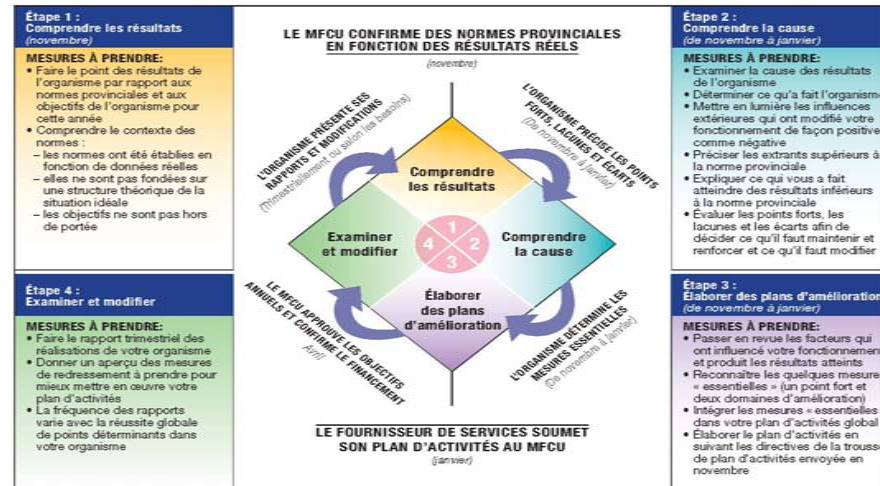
Étape 1 :
Comprendre les résultats
(novembre)

MESURES À PRENDRE:
• Faire le point des résultats de l'organisme par rapport aux normes provinciales et aux objectifs de l'organisme pour cette année
• Comprendre le contexte des normes :
- les normes ont été établies en fonction de données réelles
- elles ne sont pas fondées sur une structure théorique de la situation idéale
- les objectifs ne sont pas hors de portée

Étape 4 :
Examiner et modifier

MESURES À PRENDRE:
• Faire le rapport trimestriel des réalisations de votre organisme
• Donner un aperçu des mesures de redressement à prendre pour mieux mettre en œuvre votre plan d'activités
• La fréquence des rapports varie avec la réussite globale de points déterminants dans votre organisme

LE MFCU CONFIRME DES NORMES PROVINCIALES EN FONCTION DES RÉSULTATS RÉELS
(novembre)

L'ORGANISME PRÉSENTE SES RAPPORTS ET MODIFICATIONS
(Trimestriellement ou selon les besoins)

L'ORGANISME PRÉCISE LES POINTS FORTS, LACUNES ET ÉCARTS
(De novembre à janvier)

Comprendre les résultats

Examiner et modifier

Comprendre la cause

Élaborer des plans d'amélioration

1 2 3 4

LE MFCU APPROUVE LES OBJECTIFS ANNUELS ET CONFIRME LE FINANCEMENT
Avril

L'ORGANISME DÉTERMINE LES MESURES ESSENTIELLES
(De novembre à janvier)

LE FOURNISSEUR DE SERVICES SOUMET SON PLAN D'ACTIVITÉS AU MFCU
(janvier)

Étape 2 :
Comprendre la cause
(de novembre à janvier)

MESURES À PRENDRE:
• Examiner la cause des résultats de l'organisme
• Déterminer ce qu'a fait l'organisme
• Mettre en lumière les influences extérieures qui ont modifié votre fonctionnement de façon positive comme négative
• Préciser les extrants supérieurs à la norme provinciale
• Expliquer ce qui vous a fait atteindre des résultats inférieurs à la norme provinciale
• Évaluer les points forts, les lacunes et les écarts afin de décider ce qu'il faut maintenir et renforcer et ce qu'il faut modifier

Étape 3 :
Élaborer des plans d'amélioration
(de novembre à janvier)

MESURES À PRENDRE:
• Passer en revue les facteurs qui ont influencé votre fonctionnement et produit les résultats atteints
• Reconnaître les quelques mesures « essentielles » (un point fort et deux domaines d'amélioration)
• Intégrer les mesures « essentielles » dans votre plan d'activités global
• Élaborer le plan d'activités en suivant les directives de la trousse de plan d'activités envoyée en novembre